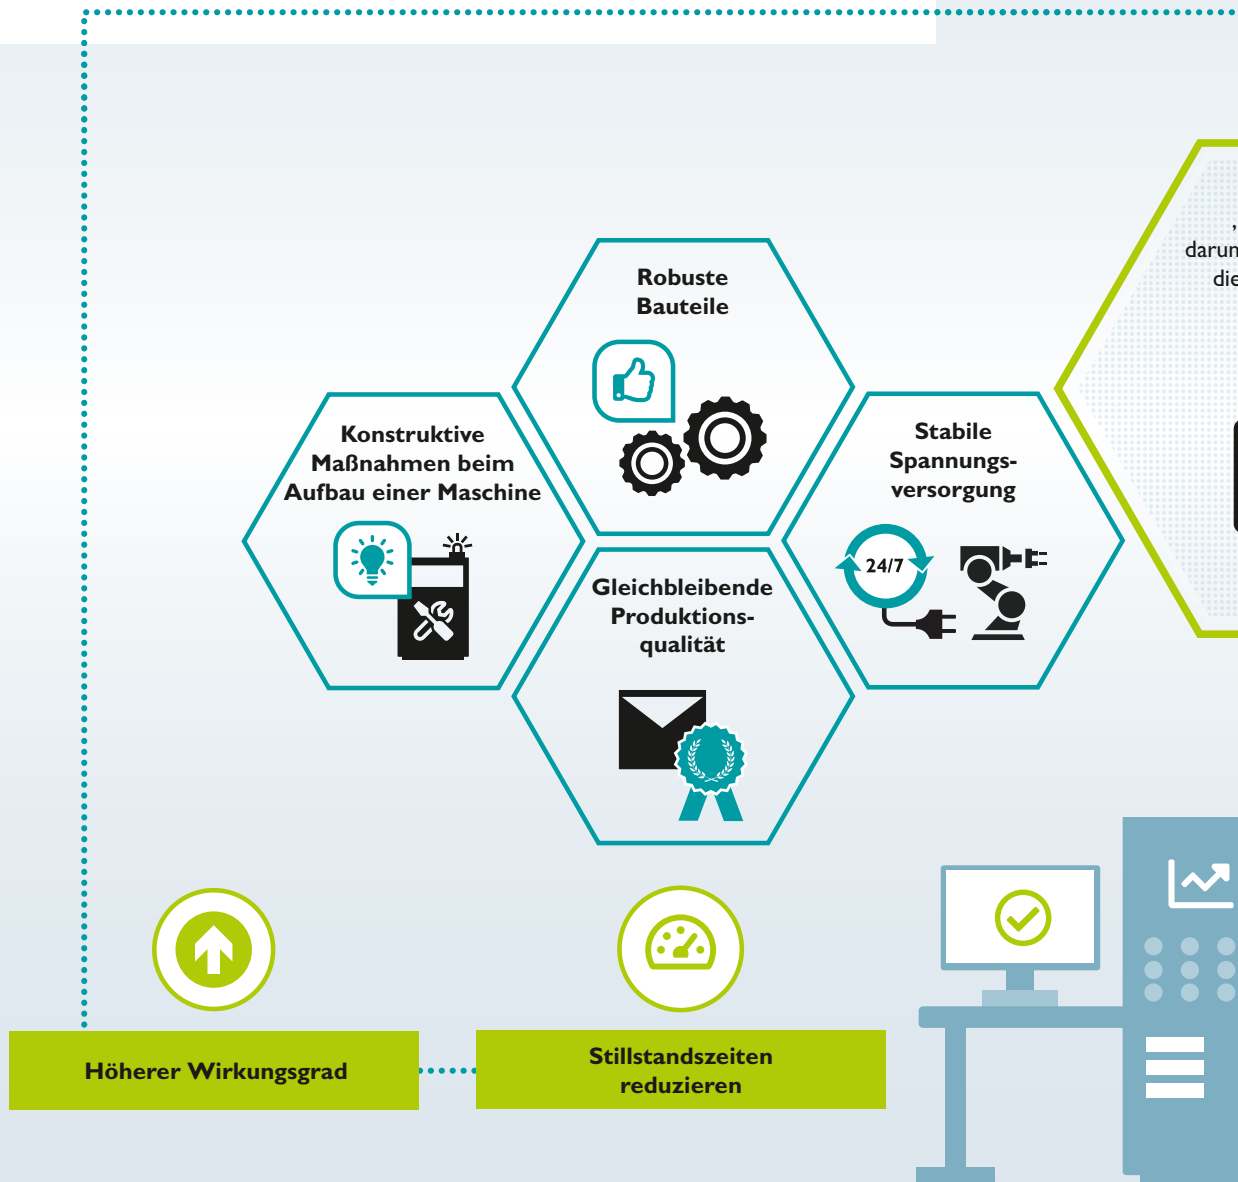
Robuste Bauteile

Konstruktive Maßnahmen beim Aufbau einer Maschine

Stabile Spannungsversorgung

24/7

Gleichbleibende Produktionsqualität

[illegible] darun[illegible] die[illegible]

Höherer Wirkungsgrad

Stillstandszeiten reduzieren